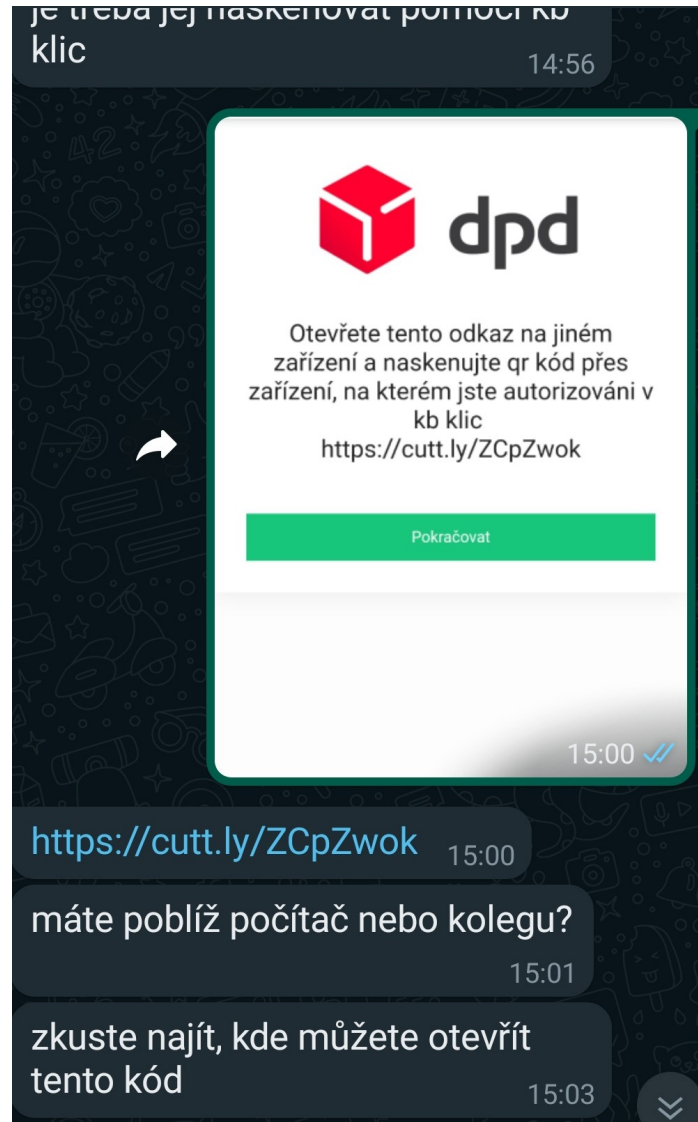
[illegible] klic
14:56

dpd

Otevřete tento odkaz na jiném zařízení a naskenujte qr kód přes zařízení, na kterém jste autorizováni v kb klic
https://cutt.ly/ZCpZwok

Pokračovat

15:00

https://cutt.ly/ZCpZwok 15:00

máte poblíž počítač nebo kolegu?
15:01

zkuste najít, kde můžete otevřít tento kód
15:03